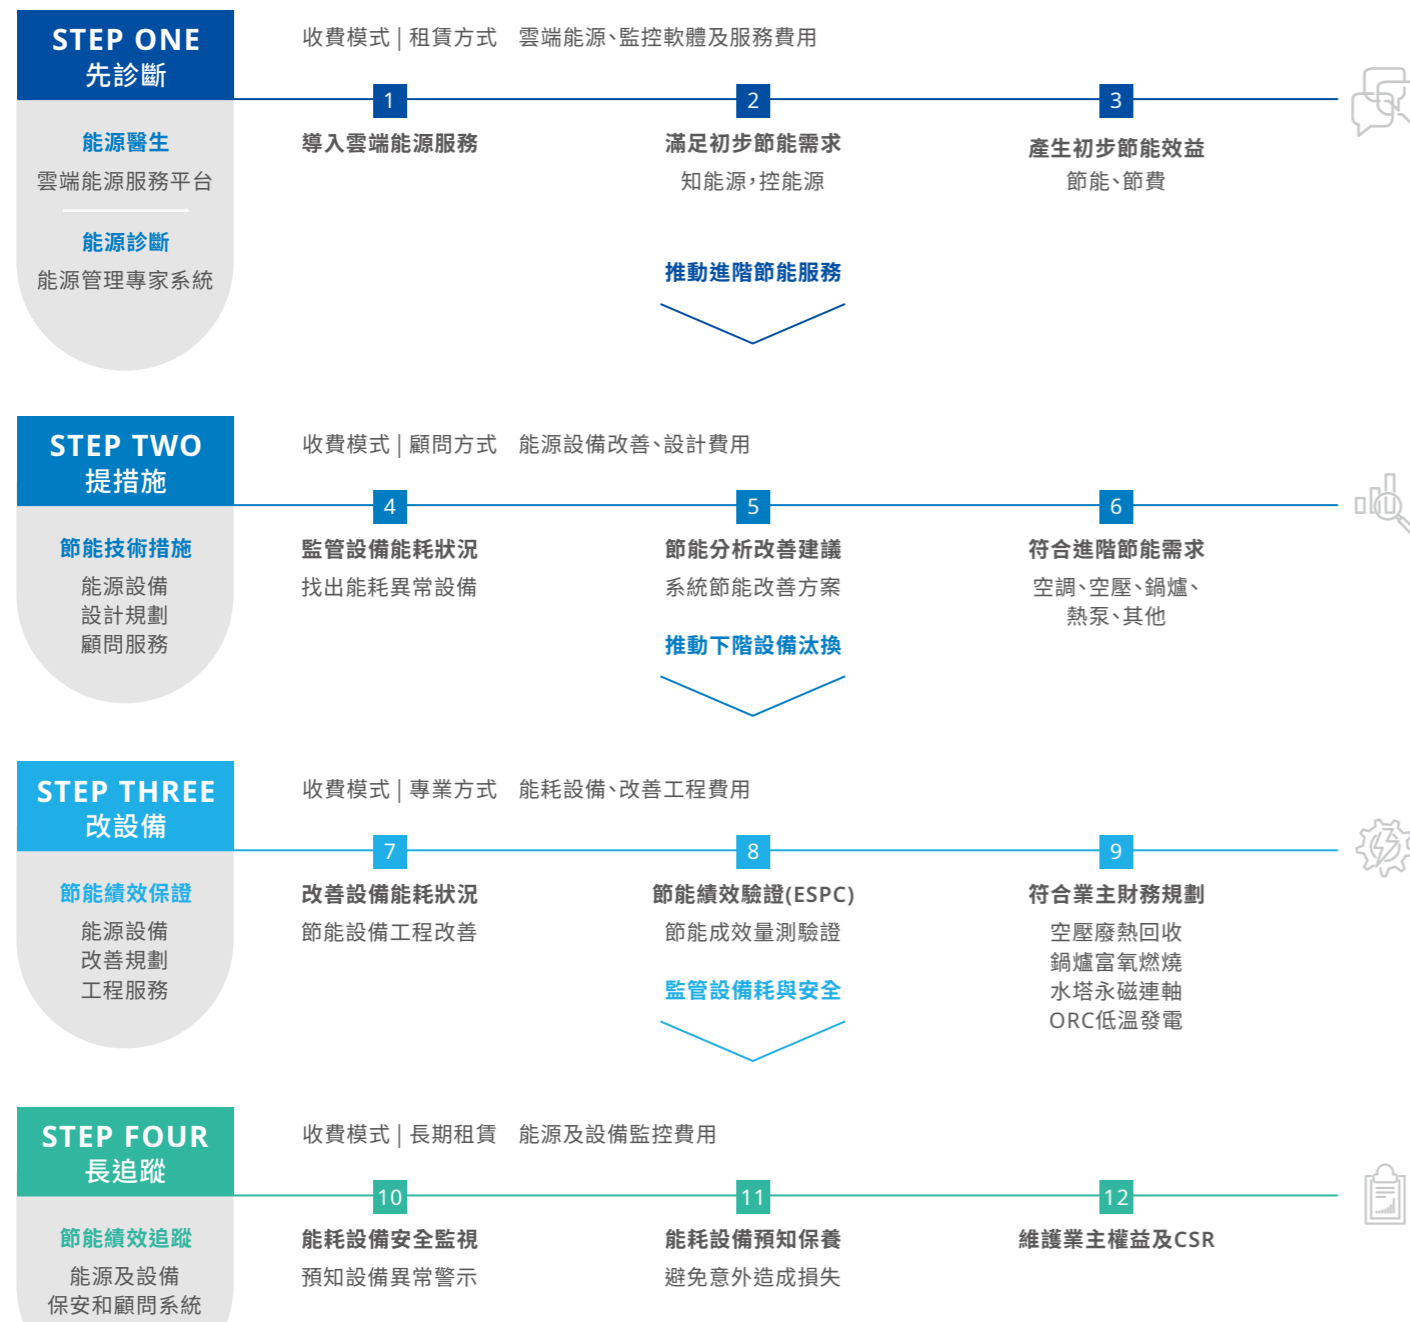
STEP ONE
先診斷

能源醫生
雲端能源服務平台

能源診斷
能源管理專家系統

收費模式 | 租賃方式　雲端能源、監控軟體及服務費用

1
導入雲端能源服務

2
滿足初步節能需求
知能源，控能源

3
產生初步節能效益
節能、節費

推動進階節能服務

STEP TWO
提措施

節能技術措施
能源設備
設計規劃
顧問服務

收費模式 | 顧問方式　能源設備改善、設計費用

4
監管設備能耗狀況
找出能耗異常設備

5
節能分析改善建議
系統節能改善方案

6
符合進階節能需求
空調、空壓、鍋爐、熱泵、其他

推動下階設備汰換

STEP THREE
改設備

節能績效保證
能源設備
改善規劃
工程服務

收費模式 | 專業方式　能耗設備、改善工程費用

7
改善設備能耗狀況
節能設備工程改善

8
節能績效驗證(ESPC)
節能成效量測驗證

9
符合業主財務規劃
空壓廢熱回收
鍋爐富氧燃燒
水塔永磁連軸
ORC低溫發電

監管設備耗與安全

STEP FOUR
長追蹤

節能績效追蹤
能源及設備
保安和顧問系統

收費模式 | 長期租賃　能源及設備監控費用

10
能耗設備安全監視
預知設備異常警示

11
能耗設備預知保養
避免意外造成損失

12
維護業主權益及CSR